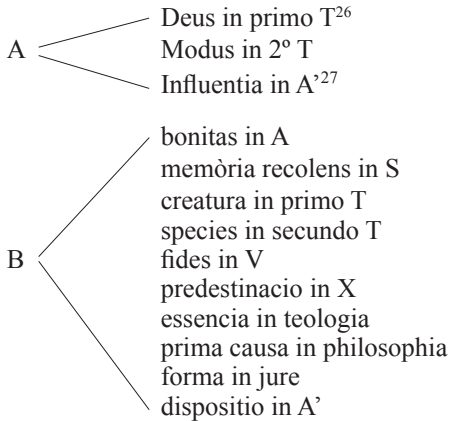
A
Deus in primo T$^{26}$
Modus in 2º T
Influentia in A'$^{27}$

B
bonitas in A
memòria recolens in S
creatura in primo T
species in secundo T
fides in V
predestinacio in X
essencia in teologia
prima causa in philosophia
forma in jure
dispositio in A'